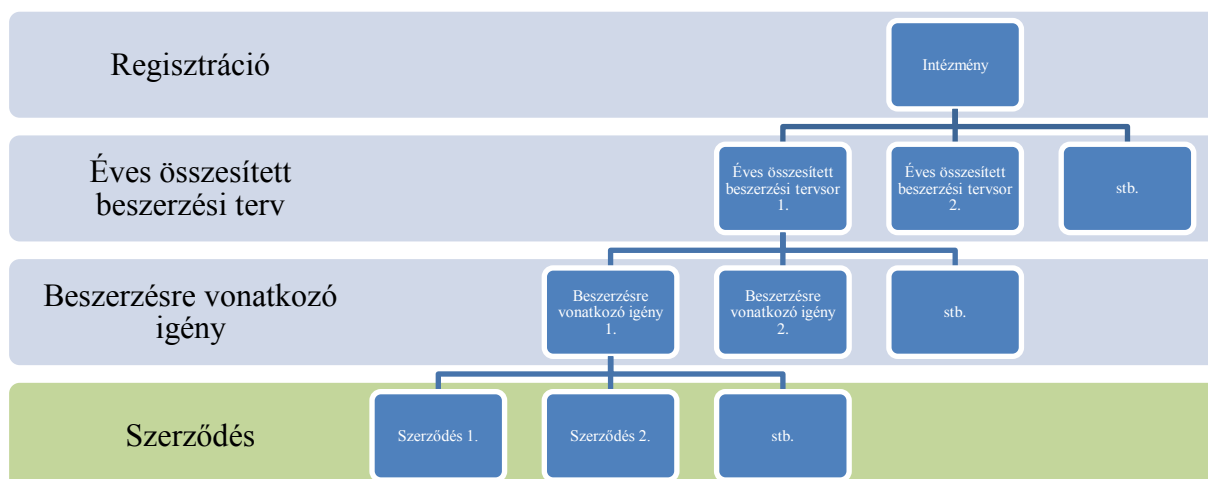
Regisztráció

Intézmény

Éves összesített beszerzési terv

Éves összesített beszerzési tervsor 1.

Éves összesített beszerzési tervsor 2.

stb.

Beszerzésre vonatkozó igény

Beszerzésre vonatkozó igény 1.

Beszerzésre vonatkozó igény 2.

stb.

Szerződés

Szerződés 1.

Szerződés 2.

stb.